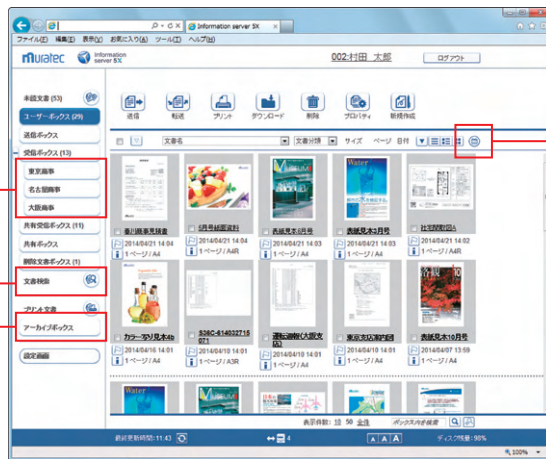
Information server 5X

ファイル(F) 編集(E) 表示(V) お気に入り(A) ツール(T) ヘルプ(H)

muratec Information server 5X 002:村田 太郎 ログアウト

未読文書 (53)
ユーザーボックス (29)
送信ボックス
受信ボックス (13)
東京商事
名古屋商事
大阪商事
共有受信ボックス (11)
共有ボックス
削除文書ボックス (1)
文書検索
アーカイブ文書
アーカイブボックス
設定画面

送信 転送 プリント ダウンロード 削除 プロパティ 新規作成

文書名 文書分類 サイズ ページ 日付

案川商事見積書
2014/04/21 14:04
1ページ / A4

5月号雑誌資料
2014/04/21 14:04
1ページ / A3R

表紙見本5月号
2014/04/21 14:03
1ページ / A4

表紙見本8月号
2014/04/21 14:03
1ページ / A4

社宅契約書
2014/04/21 14:02
1ページ / A4

カラー写り見本4b
2014/04/16 14:01
1ページ / A4

S36C-614032716071
2014/04/10 14:01
1ページ / A4

運転経路(大阪支店)
2014/04/16 14:01
1ページ / A4

東京支店月報
2014/04/16 14:01
1ページ / A4

表紙見本10月号
2014/04/17 13:59
1ページ / A4

表示件数: 10 50 全件 ボックス内全検索

最終更新時間: 11:43 4 ディスク残量: 96%

100%